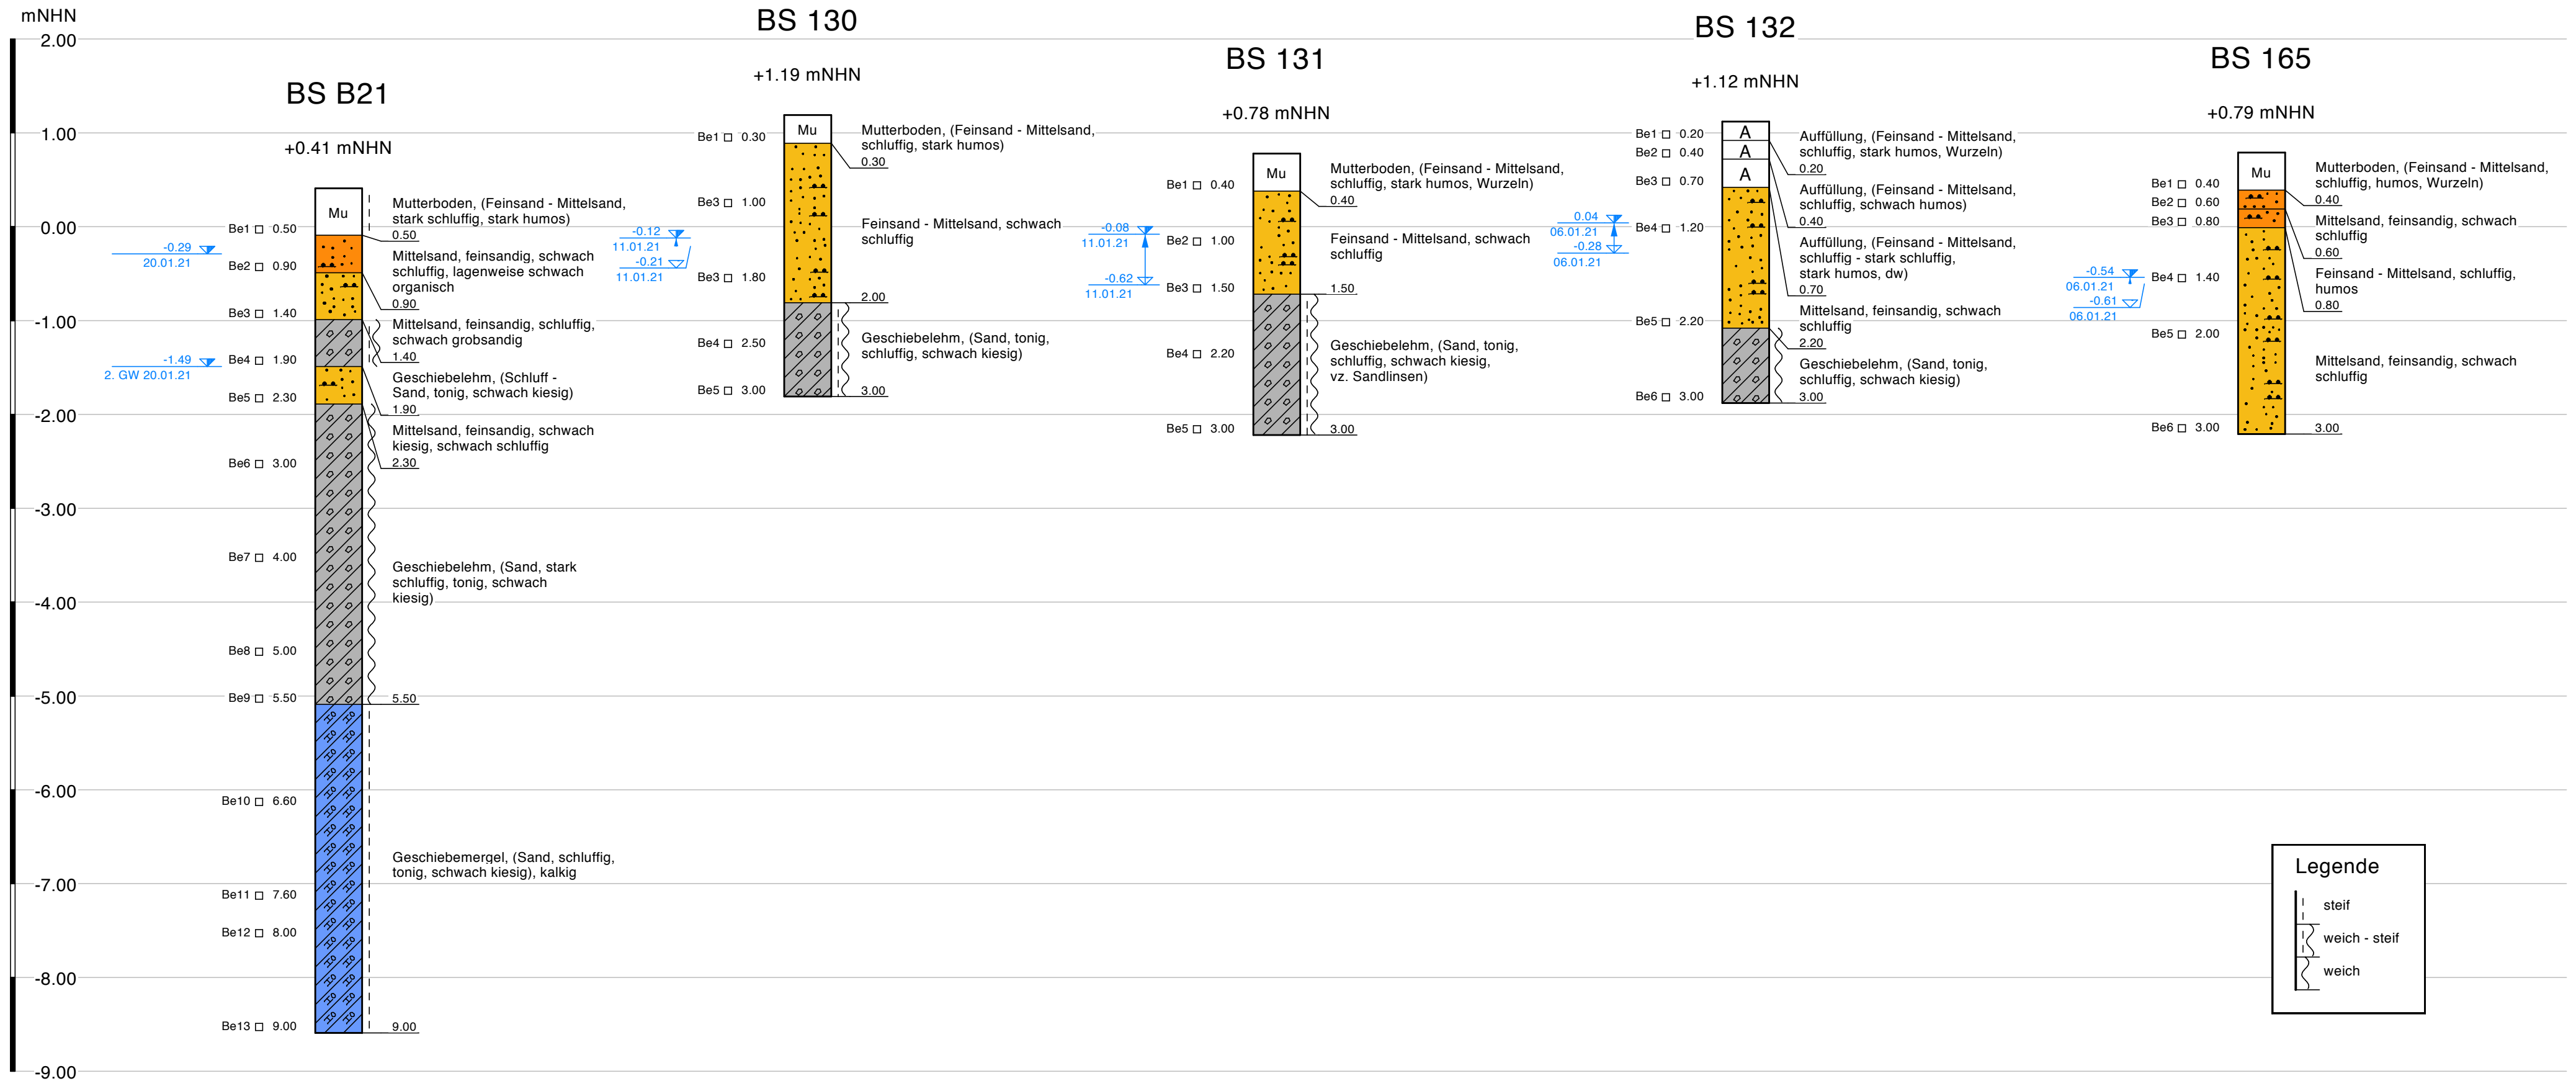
mNHN
2.00
1.00
0.00
-1.00
-2.00
-3.00
-4.00
-5.00
-6.00
-7.00
-8.00
-9.00

BS B21

+0.41 mNHN

-0.29
20.01.21
-1.49
2. GW 20.01.21

Be1 0.50
Be2 0.90
Be3 1.40
Be4 1.90
Be5 2.30
Be6 3.00
Be7 4.00
Be8 5.00
Be9 5.50
Be10 6.60
Be11 7.60
Be12 8.00
Be13 9.00

Mu

Mutterboden, (Feinsand - Mittelsand, stark schluffig, stark humos)
0.50
Mittelsand, feinsandig, schwach schluffig, lagenweise schwach organisch
0.90
Mittelsand, feinsandig, schluffig, schwach grobsandig
1.40
Geschiebelehm, (Schluff - Sand, tonig, schwach kiesig)
1.90
Mittelsand, feinsandig, schwach kiesig, schwach schluffig
2.30
Geschiebelehm, (Sand, stark schluffig, tonig, schwach kiesig)
5.50
Geschiebemergel, (Sand, schluffig, tonig, schwach kiesig), kalkig
9.00

BS 130

+1.19 mNHN

-0.12
11.01.21
-0.21
11.01.21

Be1 0.30
Be3 1.00
Be3 1.80
Be4 2.50
Be5 3.00

Mu

Mutterboden, (Feinsand - Mittelsand, schluffig, stark humos)
0.30
Feinsand - Mittelsand, schwach schluffig
2.00
Geschiebelehm, (Sand, tonig, schluffig, schwach kiesig)
3.00

BS 131

+0.78 mNHN

-0.08
11.01.21
-0.62
11.01.21

Be1 0.40
Be2 1.00
Be3 1.50
Be4 2.20
Be5 3.00

Mu

Mutterboden, (Feinsand - Mittelsand, schluffig, stark humos, Wurzeln)
0.40
Feinsand - Mittelsand, schwach schluffig
1.50
Geschiebelehm, (Sand, tonig, schluffig, schwach kiesig, vz. Sandlinsen)
3.00

BS 132

+1.12 mNHN

0.04
06.01.21
-0.28
06.01.21

Be1 0.20
Be2 0.40
Be3 0.70
Be4 1.20
Be5 2.20
Be6 3.00

A
A
A

Auffüllung, (Feinsand - Mittelsand, schluffig, stark humos, Wurzeln)
0.20
Auffüllung, (Feinsand - Mittelsand, schluffig, schwach humos)
0.40
Auffüllung, (Feinsand - Mittelsand, schluffig - stark schluffig, stark humos, dw)
0.70
Mittelsand, feinsandig, schwach schluffig
2.20
Geschiebelehm, (Sand, tonig, schluffig, schwach kiesig)
3.00

BS 165

+0.79 mNHN

-0.54
06.01.21
-0.61
06.01.21

Be1 0.40
Be2 0.60
Be3 0.80
Be4 1.40
Be5 2.00
Be6 3.00

Mu

Mutterboden, (Feinsand - Mittelsand, schluffig, humos, Wurzeln)
0.40
Mittelsand, feinsandig, schwach schluffig
0.60
Feinsand - Mittelsand, schluffig, humos
0.80
Mittelsand, feinsandig, schwach schluffig
3.00

Legende
steif
weich - steif
weich